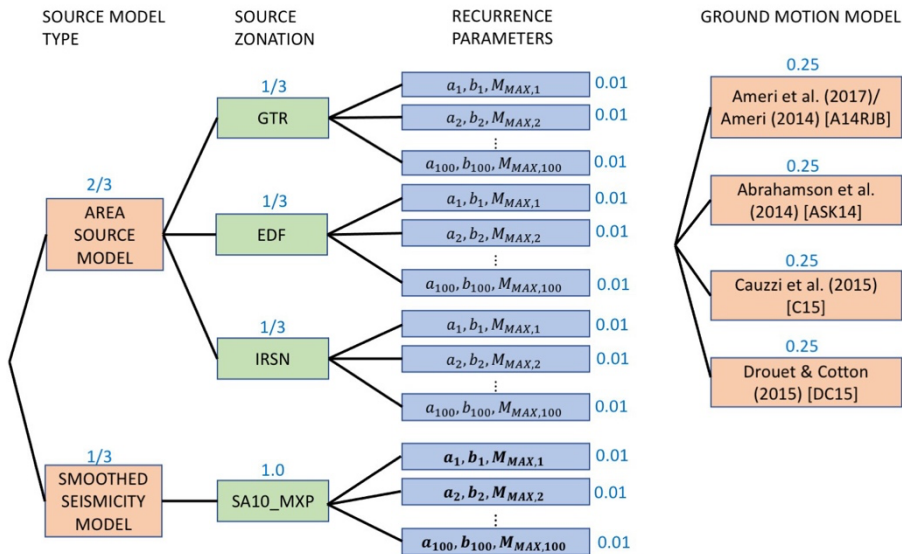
SOURCE MODEL TYPE

SOURCE ZONATION

RECURRENCE PARAMETERS

GROUND MOTION MODEL

2/3
AREA SOURCE MODEL

1/3
GTR

$a_1, b_1, M_{MAX,1}$ 0.01
$a_2, b_2, M_{MAX,2}$ 0.01
⋮
$a_{100}, b_{100}, M_{MAX,100}$ 0.01

1/3
EDF

$a_1, b_1, M_{MAX,1}$ 0.01
$a_2, b_2, M_{MAX,2}$ 0.01
⋮
$a_{100}, b_{100}, M_{MAX,100}$ 0.01

1/3
IRSN

$a_1, b_1, M_{MAX,1}$ 0.01
$a_2, b_2, M_{MAX,2}$ 0.01
⋮
$a_{100}, b_{100}, M_{MAX,100}$ 0.01

1/3
SMOOTHED SEISMICITY MODEL

1.0
SA10_MXP

$\boldsymbol{a_1, b_1, M_{MAX,1}}$ 0.01
$\boldsymbol{a_2, b_2, M_{MAX,2}}$ 0.01
⋮
$\boldsymbol{a_{100}, b_{100}, M_{MAX,100}}$ 0.01

0.25
Ameri et al. (2017)/ Ameri (2014) [A14RJB]

0.25
Abrahamson et al. (2014) [ASK14]

0.25
Cauzzi et al. (2015) [C15]

0.25
Drouet & Cotton (2015) [DC15]